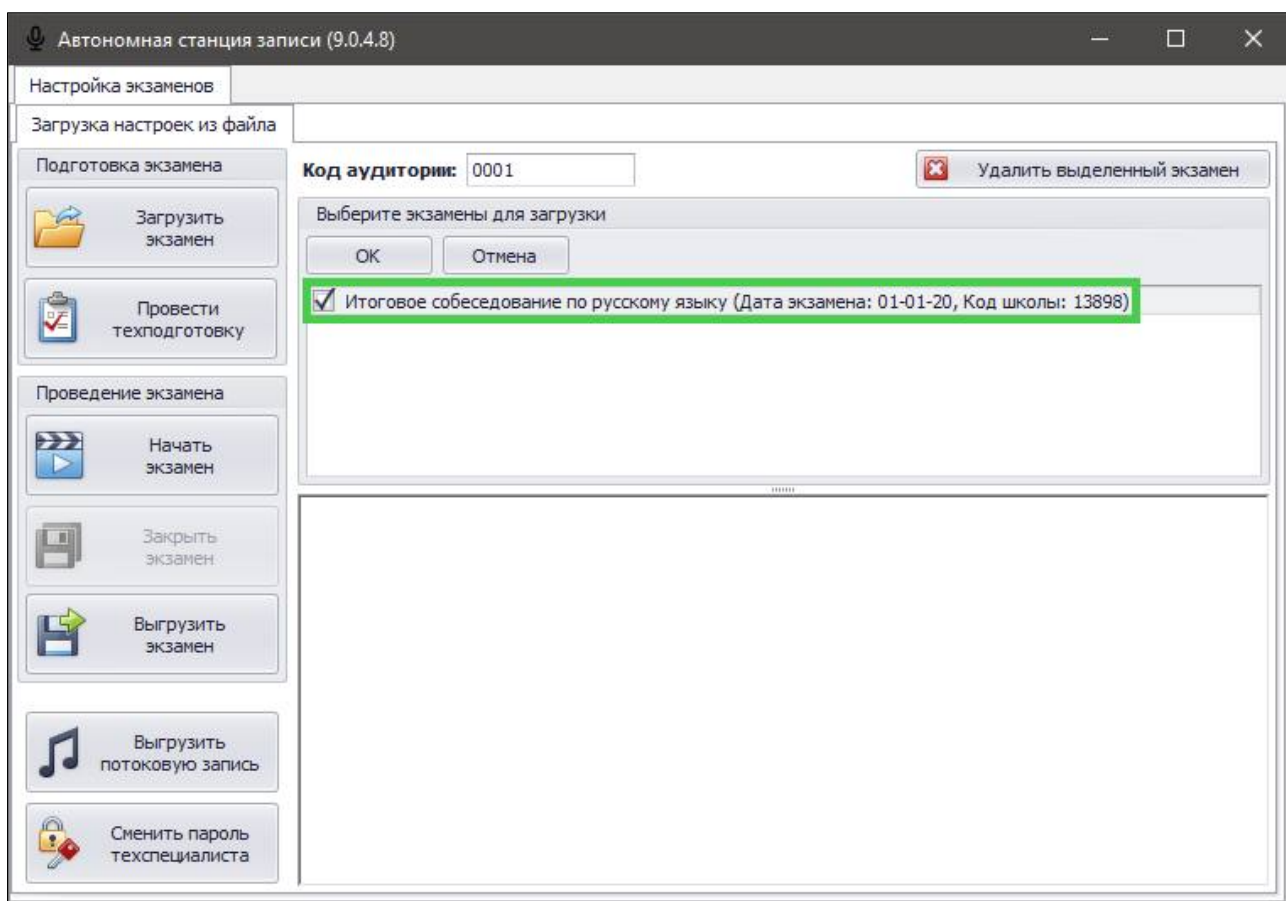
Автономная станция записи (9.0.4.8)

Настройка экзаменов

Загрузка настроек из файла

Подготовка экзамена

Загрузить экзамен

Провести техподготовку

Проведение экзамена

Начать экзамен

Закрыть экзамен

Выгрузить экзамен

Выгрузить потоковую запись

Сменить пароль техспециалиста

Код аудитории: 0001

Удалить выделенный экзамен

Выберите экзамены для загрузки

OK

Отмена

Итоговое собеседование по русскому языку (Дата экзамена: 01-01-20, Код школы: 13898)